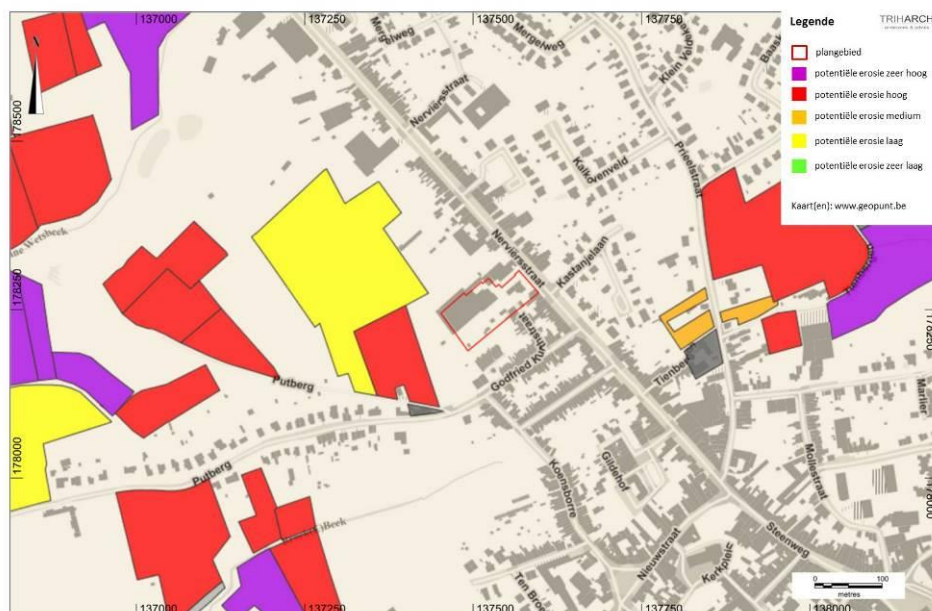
137000
137250
137500
137750
178500
178250
178000
Legende
TRIHARCH
plangebied
potentiële erosie zeer hoog
potentiële erosie hoog
potentiële erosie medium
potentiële erosie laag
potentiële erosie zeer laag
Kaart(en): www.geopunt.be
Mergelweg
Nerviërsstraat
Kalkovenveld
Kastanjelaan
Prieelstraat
Klein Ijzer
Godfried Kurthstraat
Putberg
Tienberg
Gildehof
Koeneborre
Nieuwstraat
Kerkplein
Steenweg
Molenstraat
Marlier
Ten Bro
178250
178000
137000
137250
137500
137750
138000
0
100
metres